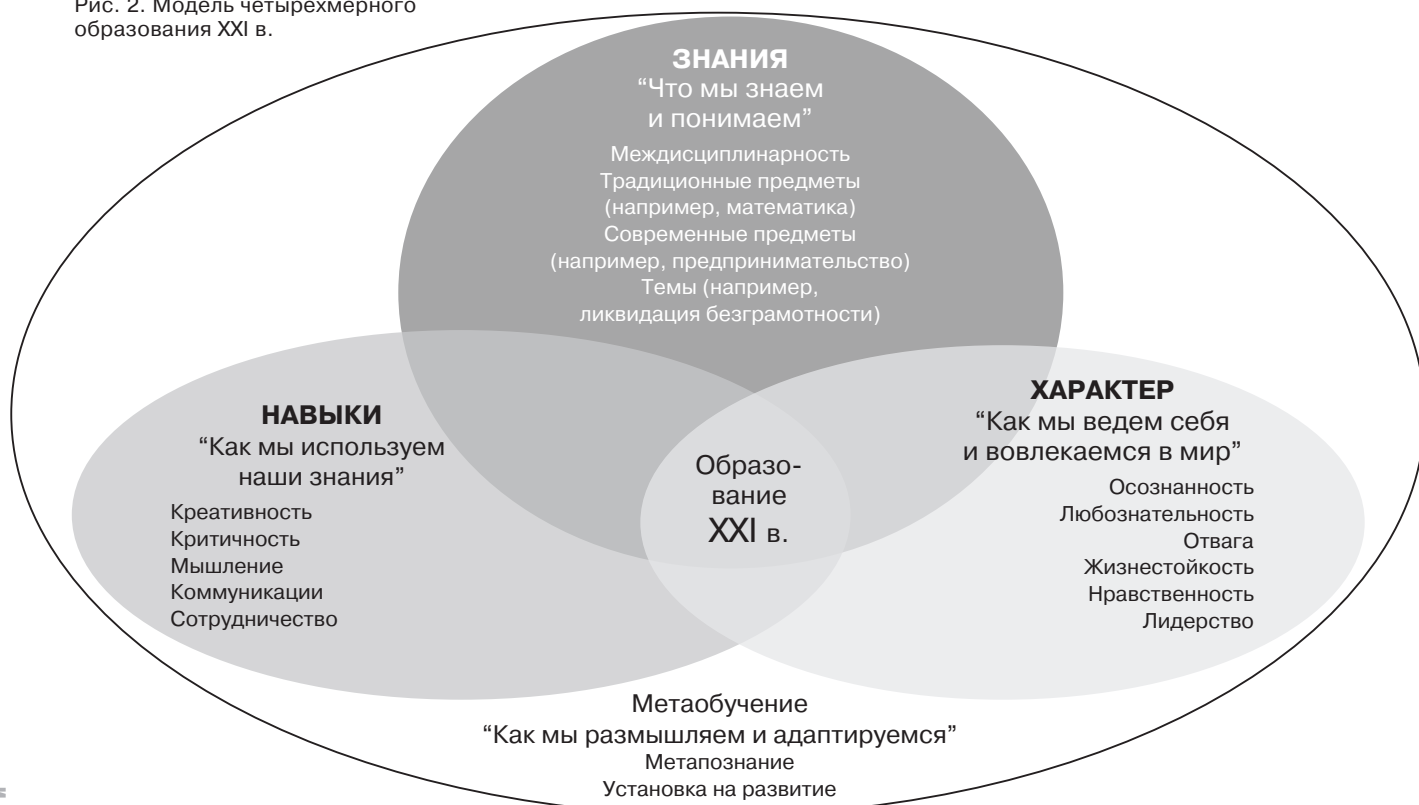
Рис. 2. Модель четырехмерного образования XXI в.

ЗНАНИЯ
"Что мы знаем и понимаем"
Междисциплинарность
Традиционные предметы (например, математика)
Современные предметы (например, предпринимательство)
Темы (например, ликвидация безграмотности)

НАВЫКИ
"Как мы используем наши знания"
Креативность
Критичность
Мышление
Коммуникации
Сотрудничество

Образование
XXI в.

ХАРАКТЕР
"Как мы ведем себя и вовлекаемся в мир"
Осознанность
Любознательность
Отвага
Жизнестойкость
Нравственность
Лидерство

Метаобучение
"Как мы размышляем и адаптируемся"
Метапознание
Установка на развитие